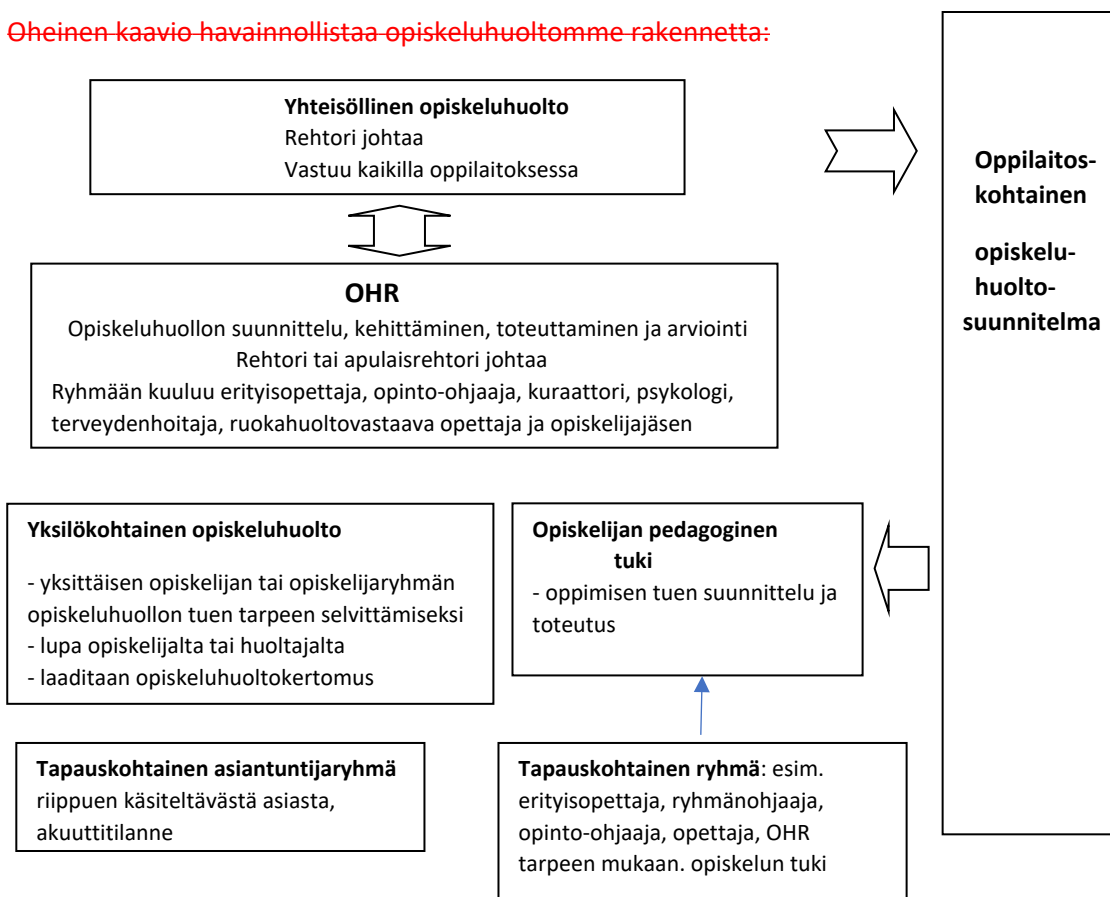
Oheinen kaavio havainnollistaa opiskeluhuoltomme rakennetta:

**Yhteisöllinen opiskeluhuolto**
Rehtori johtaa
Vastuu kaikilla oppilaitoksessa

**Oppilaitos-kohtainen opiskelu-huolto-suunnitelma**

**OHR**
Opiskeluhuollon suunnittelu, kehittäminen, toteuttaminen ja arviointi
Rehtori tai apulaisrehtori johtaa
Ryhmään kuuluu erityisopettaja, opinto-ohjaaja, kuraattori, psykologi, terveydenhoitaja, ruokahuoltovastaava opettaja ja opiskelijajäsen

**Yksilökohtainen opiskeluhuolto**
- yksittäisen opiskelijan tai opiskelijaryhmän opiskeluhuollon tuen tarpeen selvittämiseksi
- lupa opiskelijalta tai huoltajalta
- laaditaan opiskeluhuoltokertomus

**Opiskelijan pedagoginen tuki**
- oppimisen tuen suunnittelu ja toteutus

**Tapauskohtainen asiantuntijaryhmä** riippuen käsiteltävästä asiasta, akuuttitilanne

**Tapauskohtainen ryhmä**: esim. erityisopettaja, ryhmänohjaaja, opinto-ohjaaja, opettaja, OHR tarpeen mukaan. opiskelun tuki